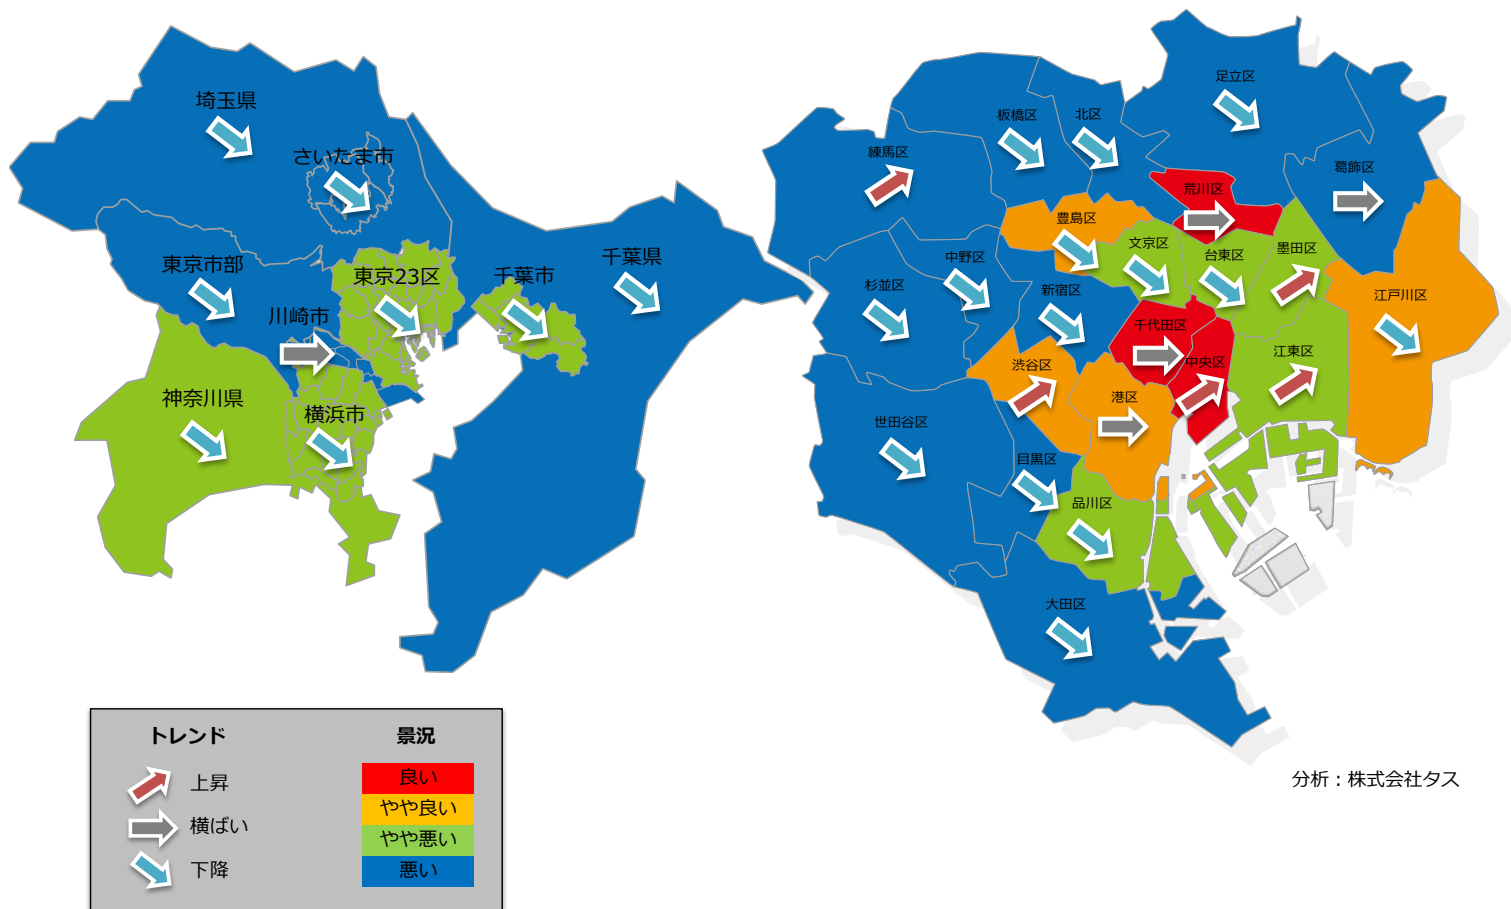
埼玉県
さいたま市
東京市部
東京23区
千葉市
千葉県
川崎市
神奈川県
横浜市

足立区
板橋区
北区
練馬区
荒川区
葛飾区
豊島区
文京区
台東区
墨田区
中野区
杉並区
新宿区
江戸川区
千代田区
中央区
渋谷区
江東区
港区
世田谷区
目黒区
品川区
大田区

トレンド
上昇
横ばい
下降

景況
良い
やや良い
やや悪い
悪い

分析：株式会社タス